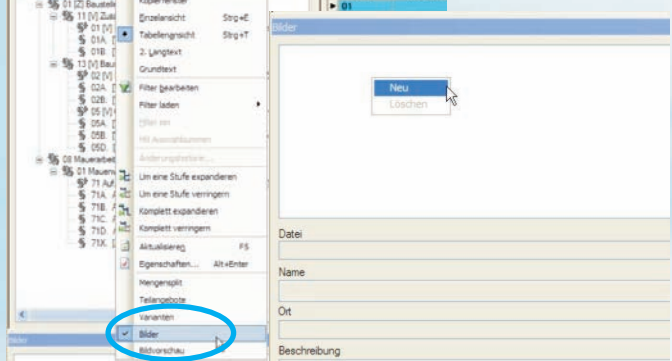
01 [Z] Baustelle
11 [V] Zus
01 [V]
01A.
01B.
13 [V] Bau
02 [V]
02A.
02B.
05 [V]
05A.
05B.
05D.
08 Mauerarbeit
01 Mauer
71 A
71A.
71B.
71C.
71D.
71X.
Bilder

Kopierfenster
Einzelansicht Strg+E
Tabellenansicht Strg+T
2. Langtext
Grundtext
Filter bearbeiten
Filter laden
Filter ein
Mit Auswahlnummern
Änderungshistorie...
Um eine Stufe expandieren
Um eine Stufe verringern
Komplett expandieren
Komplett verringern
Aktualisieren F5
Eigenschaften... Alt+Enter
Mengensplit
Teilangebote
Varianten
Bilder
Bildvorschau

01
Bilder
Neu
Löschen
Datei
Name
Ort
Beschreibung